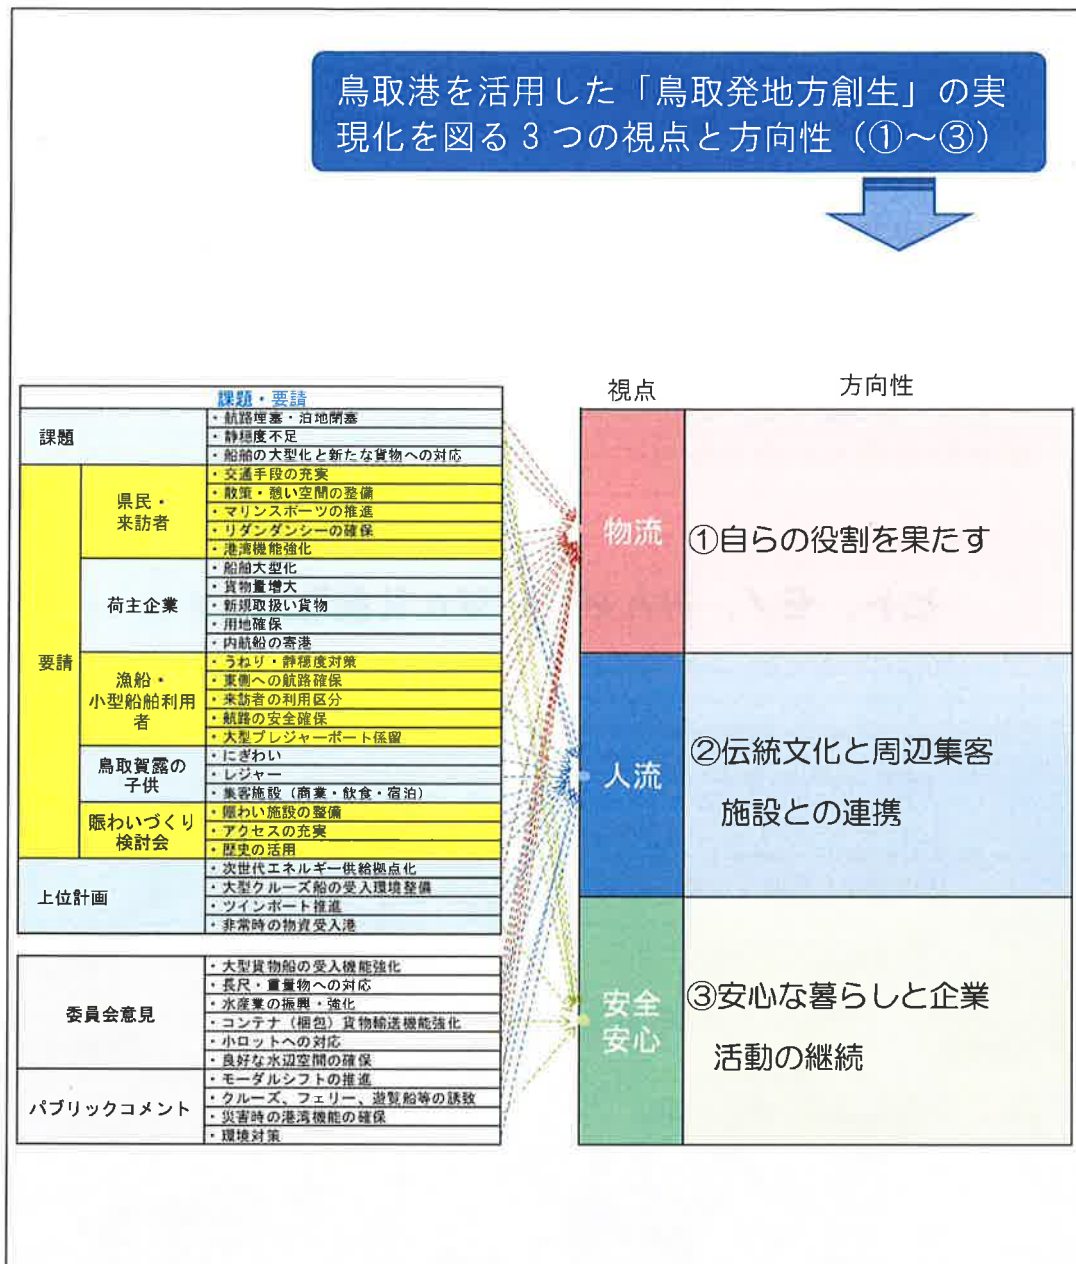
鳥取港を活用した「鳥取発地方創生」の実現化を図る３つの視点と方向性（①～③）

課題・要請

| | | |
|---|---|---|
| 課題 | | ・航路埋塞・泊地閉塞 |
| | | ・静穏度不足 |
| | | ・船舶の大型化と新たな貨物への対応 |
| 要請 | 県民・来訪者 | ・交通手段の充実 |
| | | ・散策・憩い空間の整備 |
| | | ・マリンスポーツの推進 |
| | | ・リダンダンシーの確保 |
| | | ・港湾機能強化 |
| | 荷主企業 | ・船舶大型化 |
| | | ・貨物量増大 |
| | | ・新規取扱い貨物 |
| | | ・用地確保 |
| | | ・内航船の寄港 |
| | 漁船・小型船舶利用者 | ・うねり・静穏度対策 |
| | | ・東側への航路確保 |
| | | ・来訪者の利用区分 |
| | | ・航路の安全確保 |
| | | ・大型プレジャーボート係留 |
| | 鳥取賀露の子供 | ・にぎわい |
| | | ・レジャー |
| | | ・集客施設（商業・飲食・宿泊） |
| | 賑わいづくり検討会 | ・賑わい施設の整備 |
| | | ・アクセスの充実 |
| | | ・歴史の活用 |
| 上位計画 | | ・次世代エネルギー供給拠点化 |
| | | ・大型クルーズ船の受入環境整備 |
| | | ・ツインポート推進 |
| | | ・非常時の物資受入港 |

| | |
|---|---|
| 委員会意見 | ・大型貨物船の受入機能強化 |
| | ・長尺・重量物への対応 |
| | ・水産業の振興・強化 |
| | ・コンテナ（梱包）貨物輸送機能強化 |
| | ・小ロットへの対応 |
| | ・良好な水辺空間の確保 |
| パブリックコメント | ・モーダルシフトの推進 |
| | ・クルーズ、フェリー、遊覧船等の誘致 |
| | ・災害時の港湾機能の確保 |
| | ・環境対策 |

| 視点 | 方向性 |
|---|---|
| 物流 | ①自らの役割を果たす |
| 人流 | ②伝統文化と周辺集客施設との連携 |
| 安全安心 | ③安心な暮らしと企業活動の継続 |